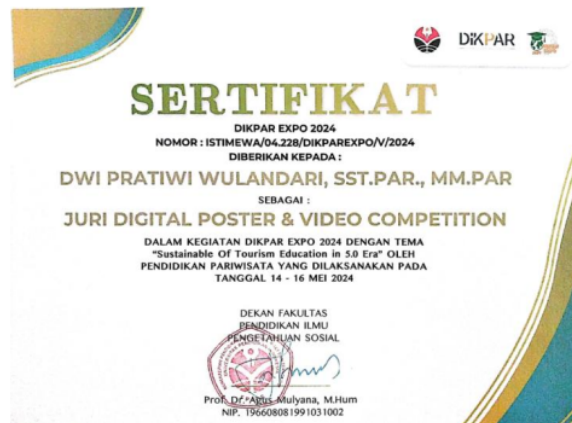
DIKPAR

SERTIFIKAT

DIKPAR EXPO 2024
NOMOR : ISTIMEWA/04.228/DIKPAREXPO/V/2024
DIBERIKAN KEPADA :

DWI PRATIWI WULANDARI, SST.PAR., MM.PAR

SEBAGAI :

JURI DIGITAL POSTER & VIDEO COMPETITION

DALAM KEGIATAN DIKPAR EXPO 2024 DENGAN TEMA "Sustainable Of Tourism Education in 5.0 Era" OLEH PENDIDIKAN PARIWISATA YANG DILAKSANAKAN PADA TANGGAL 14 - 16 MEI 2024

DEKAN FAKULTAS PENDIDIKAN ILMU PENGETAHUAN SOSIAL

Prof. Dr. Agus Mulyana, M.Hum
NIP. 196608081991031002